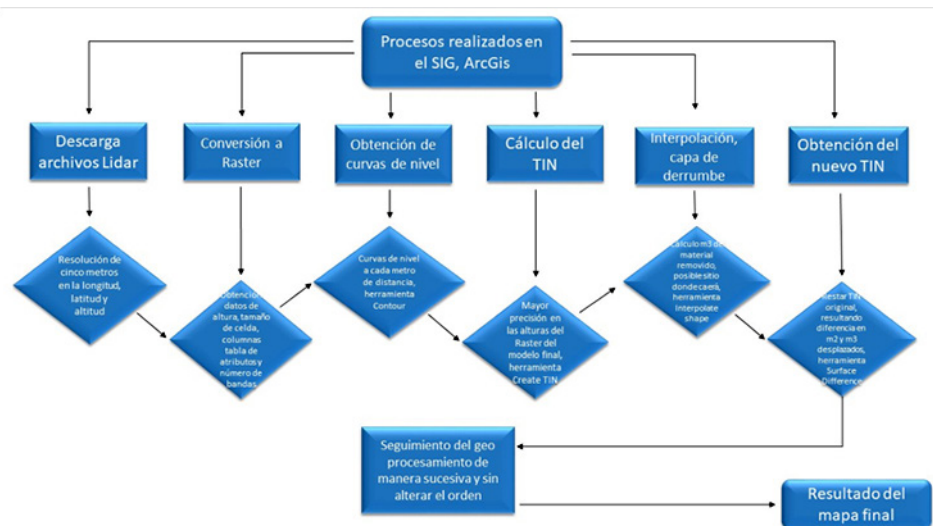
Procesos realizados en el SIG, ArcGis

Descarga archivos Lidar

Conversión a Raster

Obtención de curvas de nivel

Cálculo del TIN

Interpolación, capa de derrumbe

Obtención del nuevo TIN

Resolución de cinco metros en la longitud, latitud y altitud

Obtención datos de altura, tamaño de celda, columnas tabla de atributos y número de bandas

Curvas de nivel a cada metro de distancia, herramienta Contour

Mayor precisión en las alturas del Raster del modelo final, herramienta Create TIN

Cálculo m3 de material removido, posible sitio donde caerá, herramienta Interpolate shape

Restar TIN original, resultando diferencia en m2 y m3 desplazados, herramienta Surface Difference

Seguimiento del geo procesamiento de manera sucesiva y sin alterar el orden

Resultado del mapa final